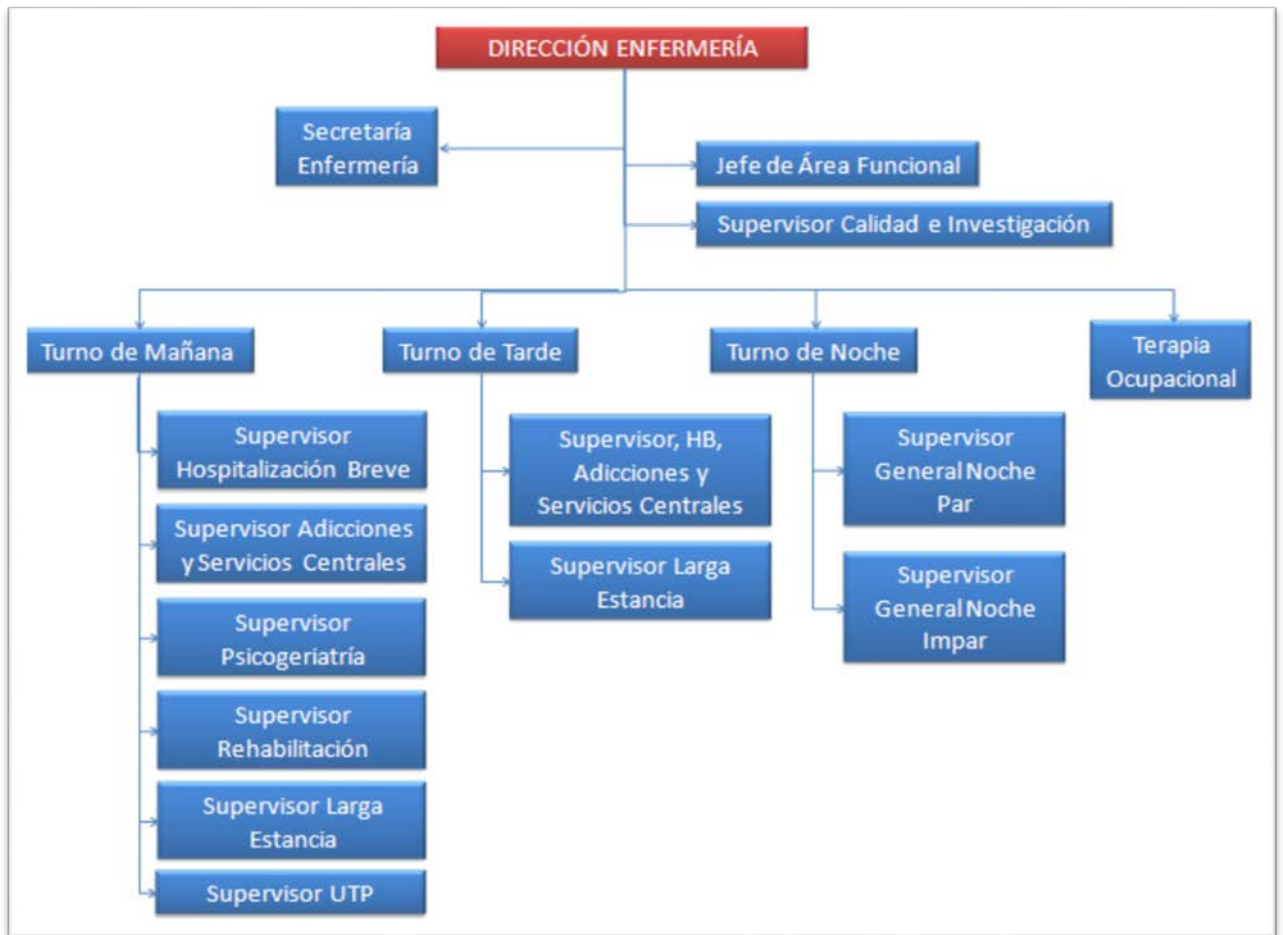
DIRECCIÓN ENFERMERÍA

Secretaría Enfermería

Jefe de Área Funcional

Supervisor Calidad e Investigación

Turno de Mañana

Turno de Tarde

Turno de Noche

Terapia Ocupacional

Supervisor Hospitalización Breve

Supervisor Adicciones y Servicios Centrales

Supervisor Psicogeriatría

Supervisor Rehabilitación

Supervisor Larga Estancia

Supervisor UTP

Supervisor, HB, Adicciones y Servicios Centrales

Supervisor Larga Estancia

Supervisor General Noche Par

Supervisor General Noche Impar